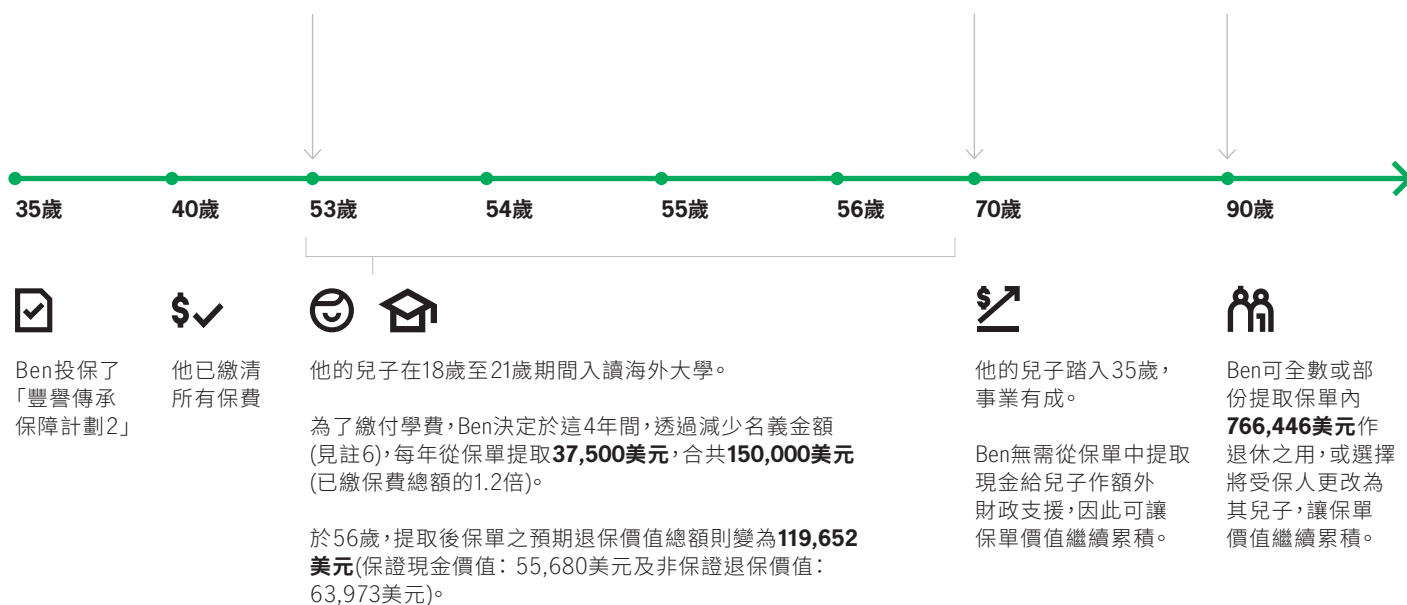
35歲

40歲

53歲

54歲

55歲

56歲

70歲

90歲

Ben投保了「豐譽傳承保障計劃2」

他已繳清所有保費

他的兒子在18歲至21歲期間入讀海外大學。

為了繳付學費，Ben決定於這4年間，透過減少名義金額(見註6)，每年從保單提取**37,500美元**，合共**150,000美元**(已繳保費總額的1.2倍)。

於56歲，提取後保單之預期退保價值總額則變為**119,652美元**(保證現金價值：55,680美元及非保證退保價值：63,973美元)。

他的兒子踏入35歲，事業有成。

Ben無需從保單中提取現金給兒子作額外財政支援，因此可讓保單價值繼續累積。

Ben可全數或部份提取保單內**766,446美元**作退休之用，或選擇將受保人更改為其兒子，讓保單價值繼續累積。